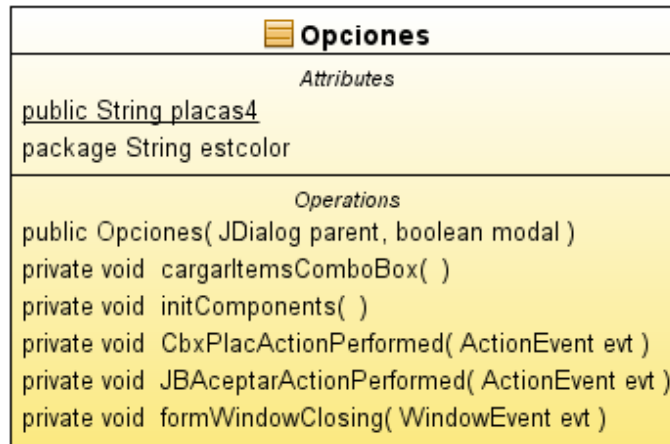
Opciones

Attributes

public String placas4

package String estcolor

Operations

public Opciones( JDialog parent, boolean modal )

private void cargarItemsComboBox( )

private void initComponents( )

private void CbxPlacActionPerformed( ActionEvent evt )

private void JBAceptarActionPerformed( ActionEvent evt )

private void formWindowClosing( WindowEvent evt )